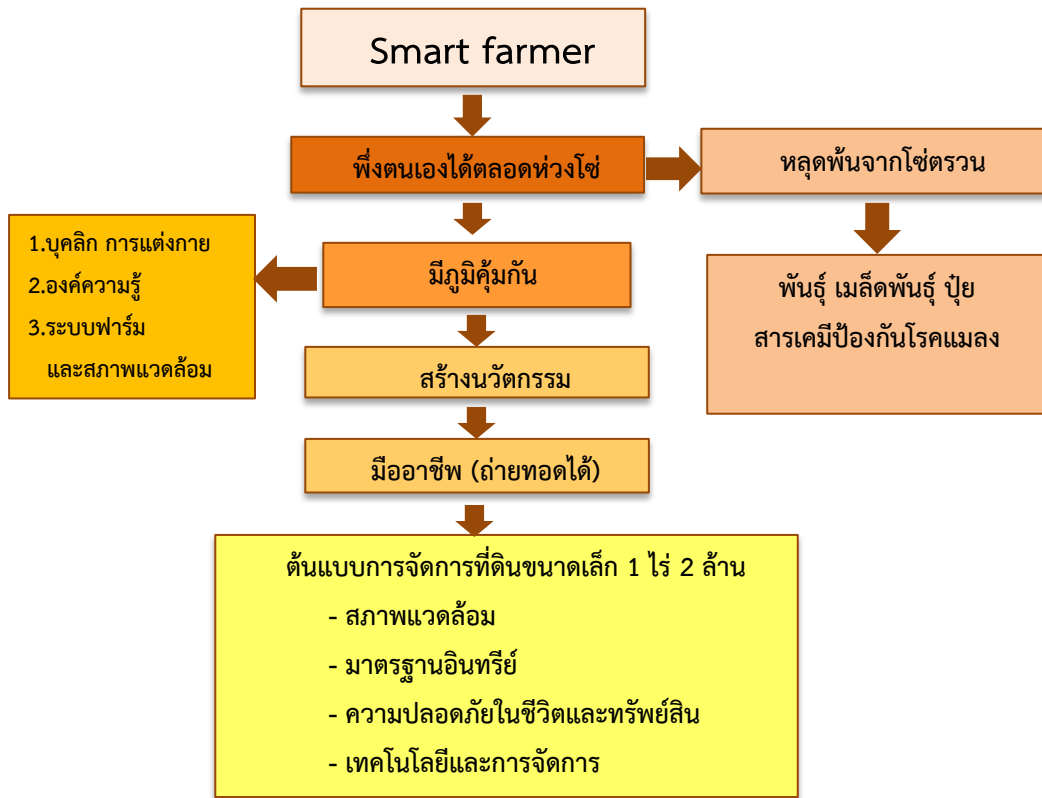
Smart farmer

พึ่งตนเองได้ตลอดห่วงโซ่

หลุดพ้นจากโซ่ตรวน

พันธุ์ เมล็ดพันธุ์ ปุ๋ย สารเคมีป้องกันโรคแมลง

1.บุคลิก การแต่งกาย
2.องค์ความรู้
3.ระบบฟาร์ม และสภาพแวดล้อม

มีภูมิคุ้มกัน

สร้างนวัตกรรม

มืออาชีพ (ถ่ายทอดได้)

ต้นแบบการจัดการที่ดินขนาดเล็ก 1 ไร่ 2 ล้าน
- สภาพแวดล้อม
- มาตรฐานอินทรีย์
- ความปลอดภัยในชีวิตและทรัพย์สิน
- เทคโนโลยีและการจัดการ